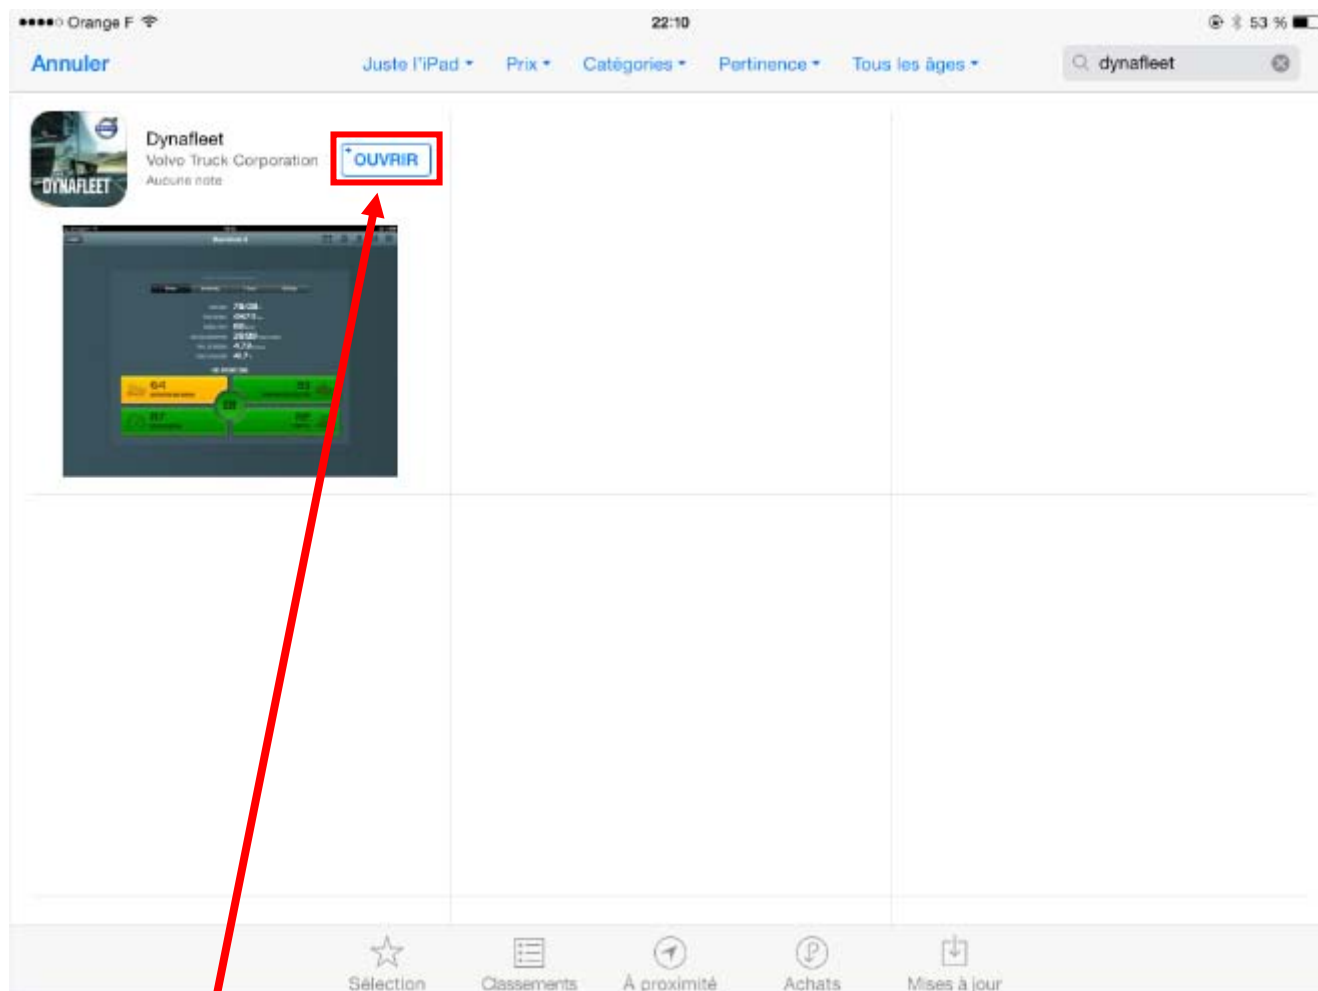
●●●●○ Orange F 22:10 53 %

Annuler Juste l'iPad Prix Catégories Pertinence Tous les âges dynafleet

DYNAFLEET

Dynafleet
Volvo Truck Corporation
Aucune note

OUVRIR

64

83

87

88

Sélection Classements À proximité Achats Mises à jour